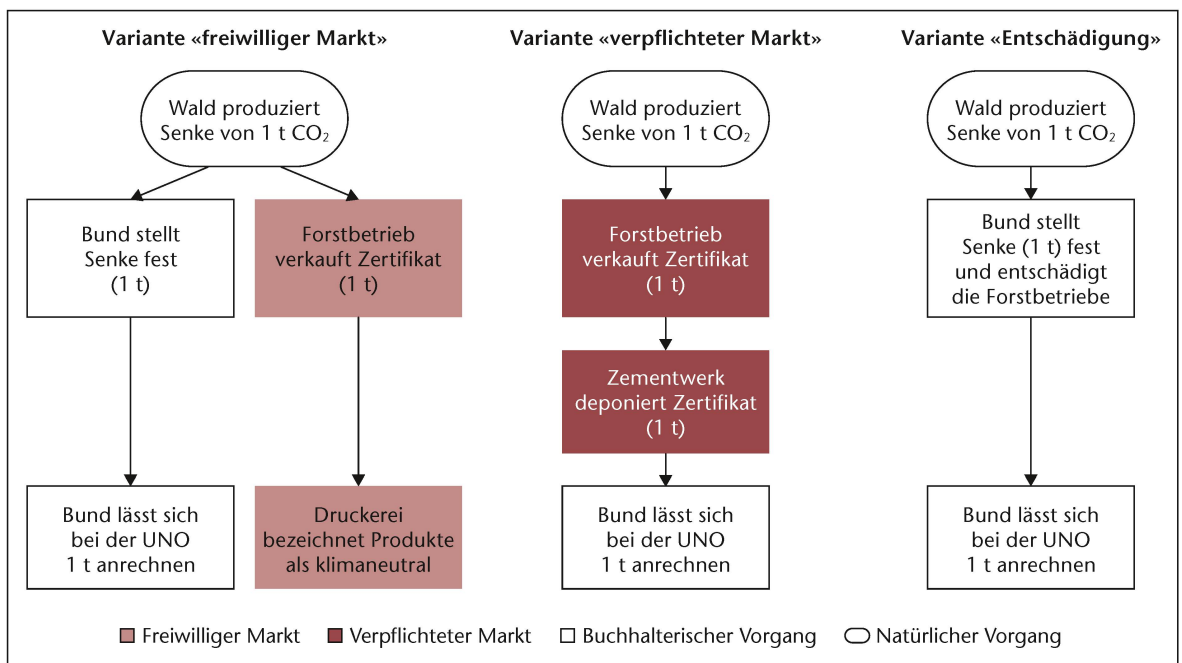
Variante «freiwilliger Markt»

Wald produziert Senke von 1 t $CO_2$

Bund stellt Senke fest (1 t)

Forstbetrieb verkauft Zertifikat (1 t)

Bund lässt sich bei der UNO 1 t anrechnen

Druckerei bezeichnet Produkte als klimaneutral

Variante «verpflichteter Markt»

Wald produziert Senke von 1 t $CO_2$

Forstbetrieb verkauft Zertifikat (1 t)

Zementwerk deponiert Zertifikat (1 t)

Bund lässt sich bei der UNO 1 t anrechnen

Variante «Entschädigung»

Wald produziert Senke von 1 t $CO_2$

Bund stellt Senke (1 t) fest und entschädigt die Forstbetriebe

Bund lässt sich bei der UNO 1 t anrechnen

Freiwilliger Markt Verpflichteter Markt Buchhalterischer Vorgang Natürlicher Vorgang